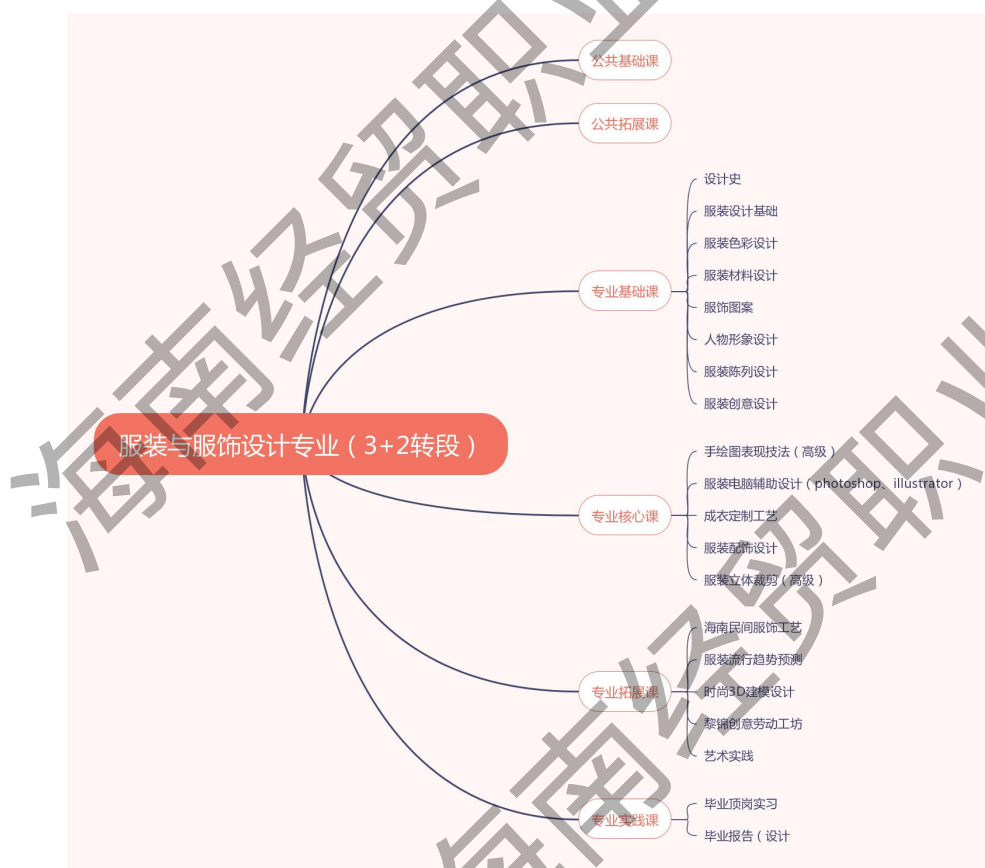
海南经贸职业

服装与服饰设计专业（3+2转段）

公共基础课

公共拓展课

专业基础课
设计史
服装设计基础
服装色彩设计
服装材料设计
服饰图案
人物形象设计
服装陈列设计
服装创意设计

专业核心课
手绘图表现技法（高级）
服装电脑辅助设计（photoshop、illustrator）
成衣定制工艺
服装配饰设计
服装立体裁剪（高级）

专业拓展课
海南民间服饰工艺
服装流行趋势预测
时尚3D建模设计
黎锦创意劳动工坊
艺术实践

专业实践课
毕业顶岗实习
毕业报告（设计

海南经贸职业